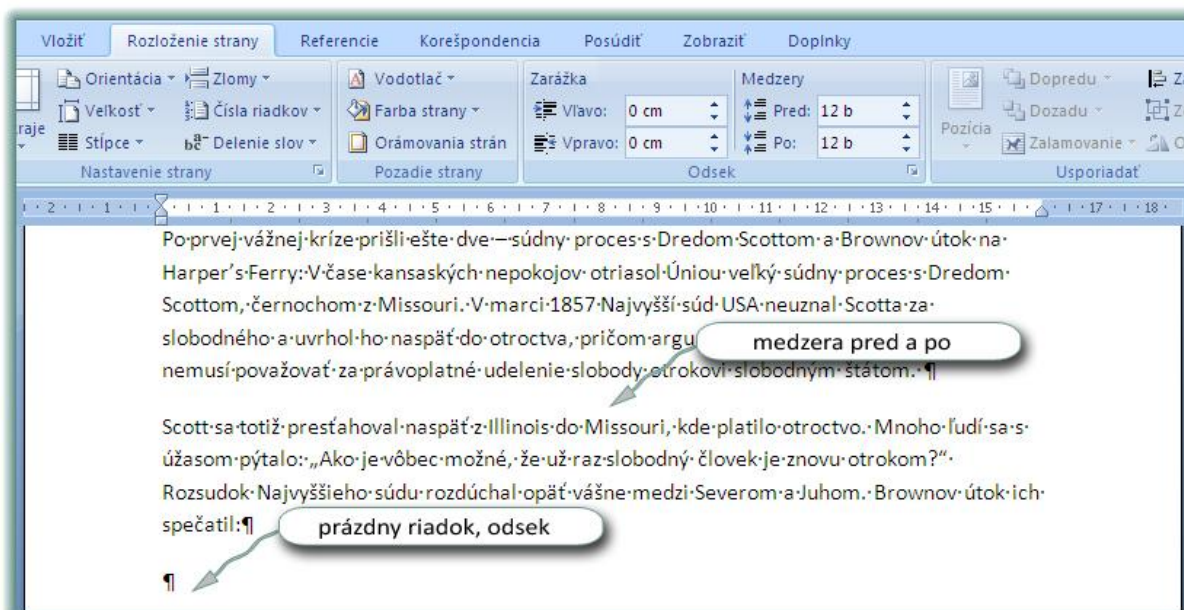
Vložiť Rozloženie strany Referencie Korešpondencia Posúdiť Zobraziť Doplnky

Orientácia Zlomy Vodotlač Zarážka Medzery
raje Veľkosť Čísla riadkov Farba strany Vľavo: 0 cm Pred: 12 b Dopredu Pozícia Dozadu
Stĺpce Delenie slov Orámovania strán Vpravo: 0 cm Po: 12 b Zalamovanie
Nastavenie strany Pozadie strany Odsek Usporiadať

2 · 1 · 1 · 1 · 2 · 3 · 4 · 5 · 6 · 7 · 8 · 9 · 10 · 11 · 12 · 13 · 14 · 15 · 17 · 18

Po·prvej·vážnej·kríze·prišli·ešte·dve·–·súdny·proces·s·Dredom·Scottom·a·Brownov·útok·na·Harper's·Ferry:·V·čase·kansaských·nepokojov·otriasol·Úniou·veľký·súdny·proces·s·Dredom·Scottom,·černochom·z·Missouri.·V·marci·1857·Najvyšší·súd·USA·neuznal·Scotta·za·slobodného·a·uvrhol·ho·naspäť·do·otroctva,·pričom·argu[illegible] nemusí·považovať·za·právoplatné·udelenie·slobody·otrokovi·slobodným·štátom.·¶

medzera pred a po

Scott·sa·totiž·presťahoval·naspäť·z·Illinois·do·Missouri,·kde·platilo·otroctvo.·Mnoho·ľudí·sa·s·úžasom·pýtalo:·„Ako·je·vôbec·možné,·že·už·raz·slobodný·človek·je·znovu·otrokom?"·Rozsudok·Najvyššieho·súdu·rozdúchal·opäť·vášne·medzi·Severom·a·Juhom.·Brownov·útok·ich·spečatil:¶

prázdny riadok, odsek

¶